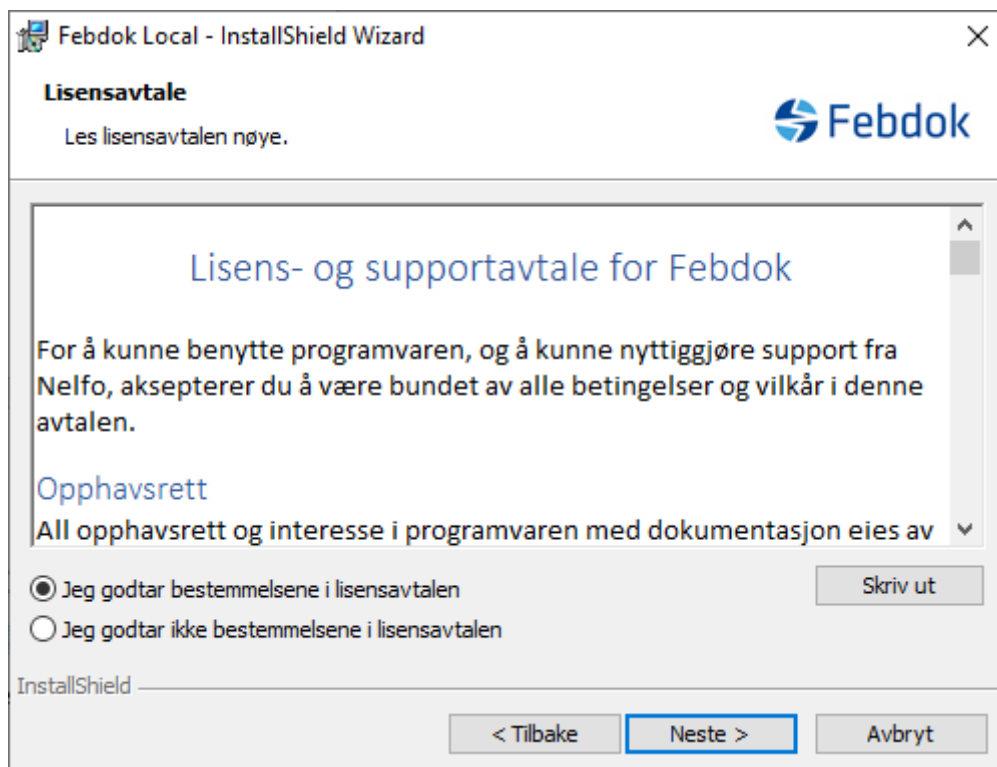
Febdok Local - InstallShield Wizard

Lisensavtale

Les lisensavtalen nøye.

Febdok

Lisens- og supportavtale for Febdok

For å kunne benytte programvaren, og å kunne nyttiggjøre support fra Nelfo, aksepterer du å være bundet av alle betingelser og vilkår i denne avtalen.

Opphavsrett

All opphavsrett og interesse i programvaren med dokumentasjon eies av

Jeg godtar bestemmelsene i lisensavtalen

Jeg godtar ikke bestemmelsene i lisensavtalen

Skriv ut

InstallShield

< Tilbake

Neste >

Avbryt